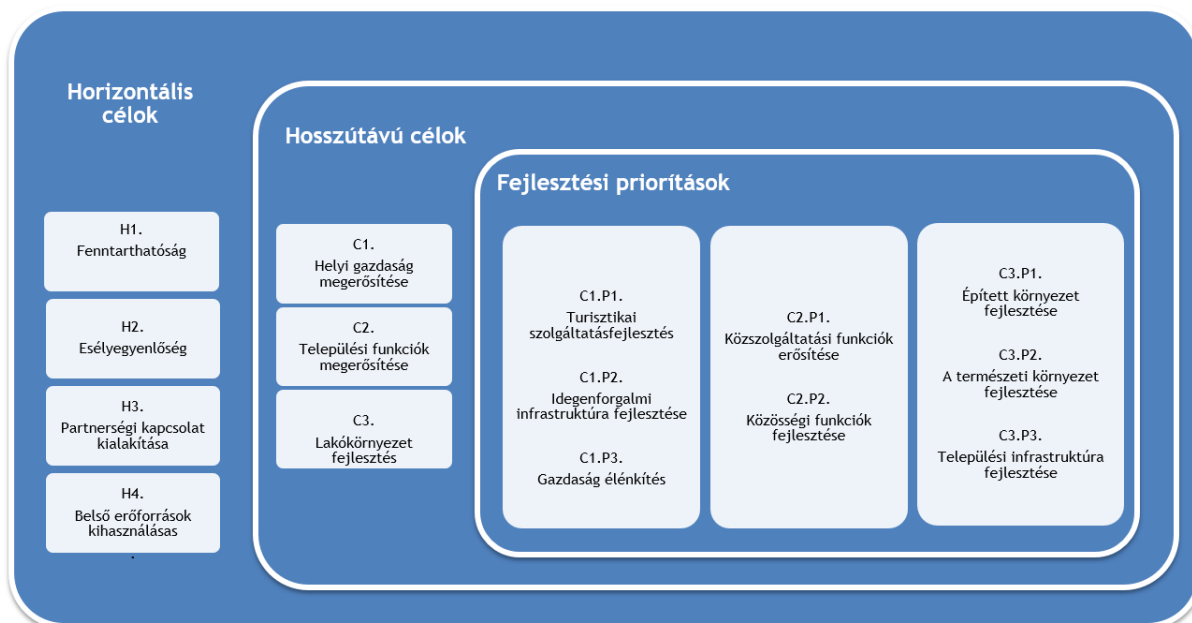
Horizontális célok

H1.
Fenntarthatóság

H2.
Esélyegyenlőség

H3.
Partnerségi kapcsolat kialakítása

H4.
Belső erőforrások kihasználásas

Hosszútávú célok

C1.
Helyi gazdaság megerősítése

C2.
Települési funkciók megerősítése

C3.
Lakókörnyezet fejlesztés

Fejlesztési prioritások

C1.P1.
Turisztikai szolgáltatásfejlesztés

C1.P2.
Idegenforgalmi infrastruktúra fejlesztése

C1.P3.
Gazdaság élénkítés

C2.P1.
Közszolgáltatási funkciók erősítése

C2.P2.
Közösségi funkciók fejlesztése

C3.P1.
Épített környezet fejlesztése

C3.P2.
A természeti környezet fejlesztése

C3.P3.
Települési infrastruktúra fejlesztése